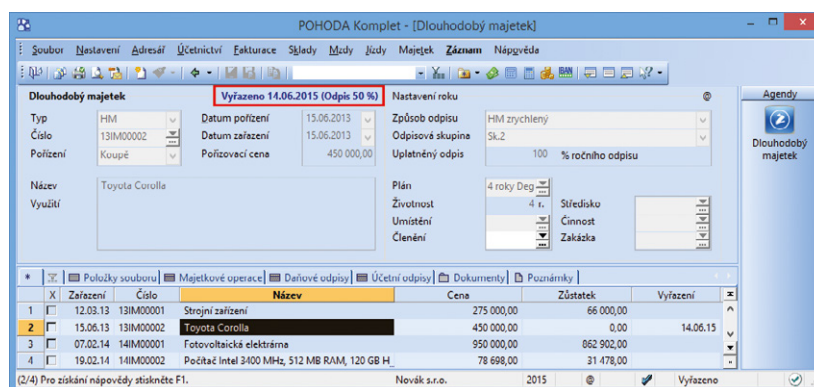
POHODA Komplet - [Dlouhodobý majetek]

Soubor Nastavení Adresář Účetnictví Fakturace Sklady Mzdy Jízdy Majetek Záznam Nápověda

Dlouhodobý majetek
Vyřazeno 14.06.2015 (Odpis 50 %)
Nastavení roku

Typ HM
Číslo 13IM00002
Pořízení Koupě
Datum pořízení 15.06.2013
Datum zařazení 15.06.2013
Pořizovací cena 450 000,00
Způsob odpisu HM zrychlený
Odpisová skupina Sk.2
Uplatněný odpis 100 % ročního odpisu

Název Toyota Corolla
Využití
Plán 4 roky Deg
Životnost 4 r.
Umístění
Členění
Středisko
Činnost
Zakázka

Položky souboru | Majetkové operace | Daňové odpisy | Účetní odpisy | Dokumenty | Poznámky

| | X | Zařazení | Číslo | Název | Cena | Zůstatek | Vyřazení |
|---|---|---|---|---|---|---|---|
| 1 | | 12.03.13 | 13IM00001 | Strojní zařízení | 275 000,00 | 66 000,00 | |
| 2 | | 15.06.13 | 13IM00002 | Toyota Corolla | 450 000,00 | 0,00 | 14.06.15 |
| 3 | | 07.02.14 | 14IM00001 | Fotovoltaická elektrárna | 950 000,00 | 862 902,00 | |
| 4 | | 19.02.14 | 14IM00002 | Počítač Intel 3400 MHz, 512 MB RAM, 120 GB H | 78 698,00 | 31 478,00 | |

(2/4) Pro získání nápovědy stiskněte F1. Novák s.r.o. 2015 Vyřazeno

Agendy
Dlouhodobý majetek